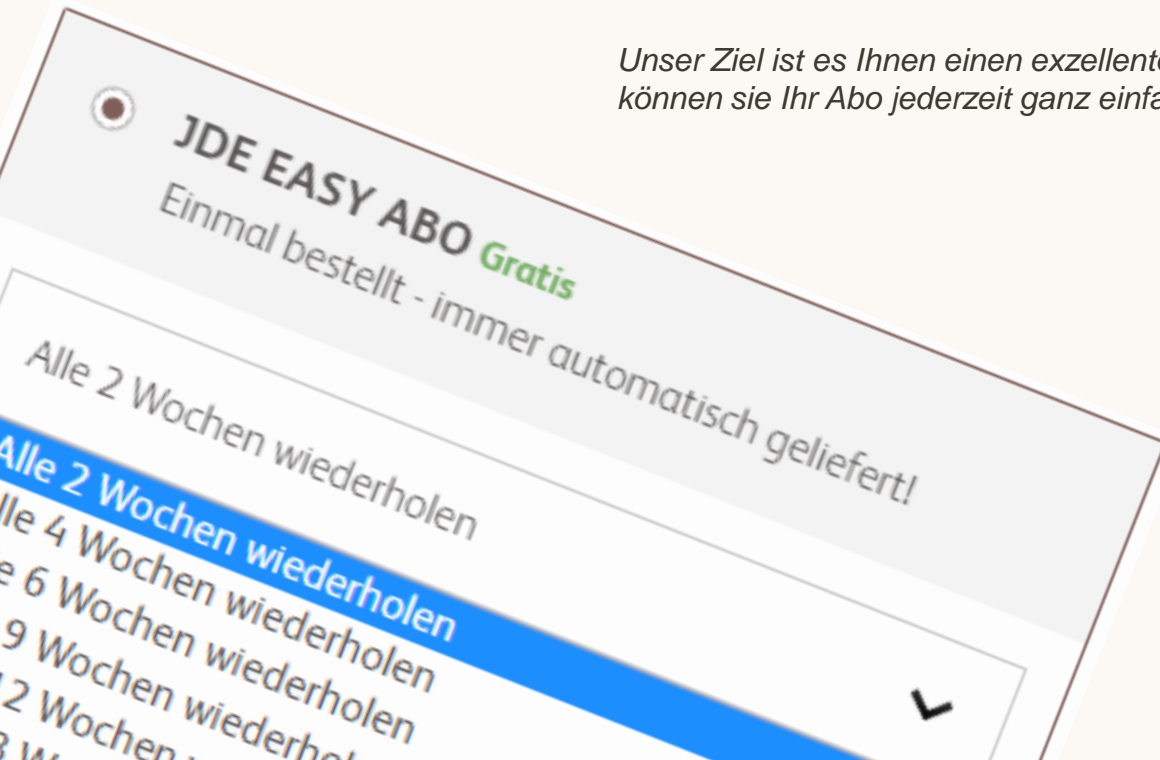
Unser Ziel ist es Ihnen einen exzellent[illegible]
können sie Ihr Abo jederzeit ganz einfa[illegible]

JDE EASY ABO Gratis
Einmal bestellt - immer automatisch geliefert!

Alle 2 Wochen wiederholen

Alle 2 Wochen wiederholen
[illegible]lle 4 Wochen wiederholen
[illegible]e 6 Wochen wiederholen
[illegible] 9 Wochen wiederholen
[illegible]2 Wochen wiederhol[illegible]
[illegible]